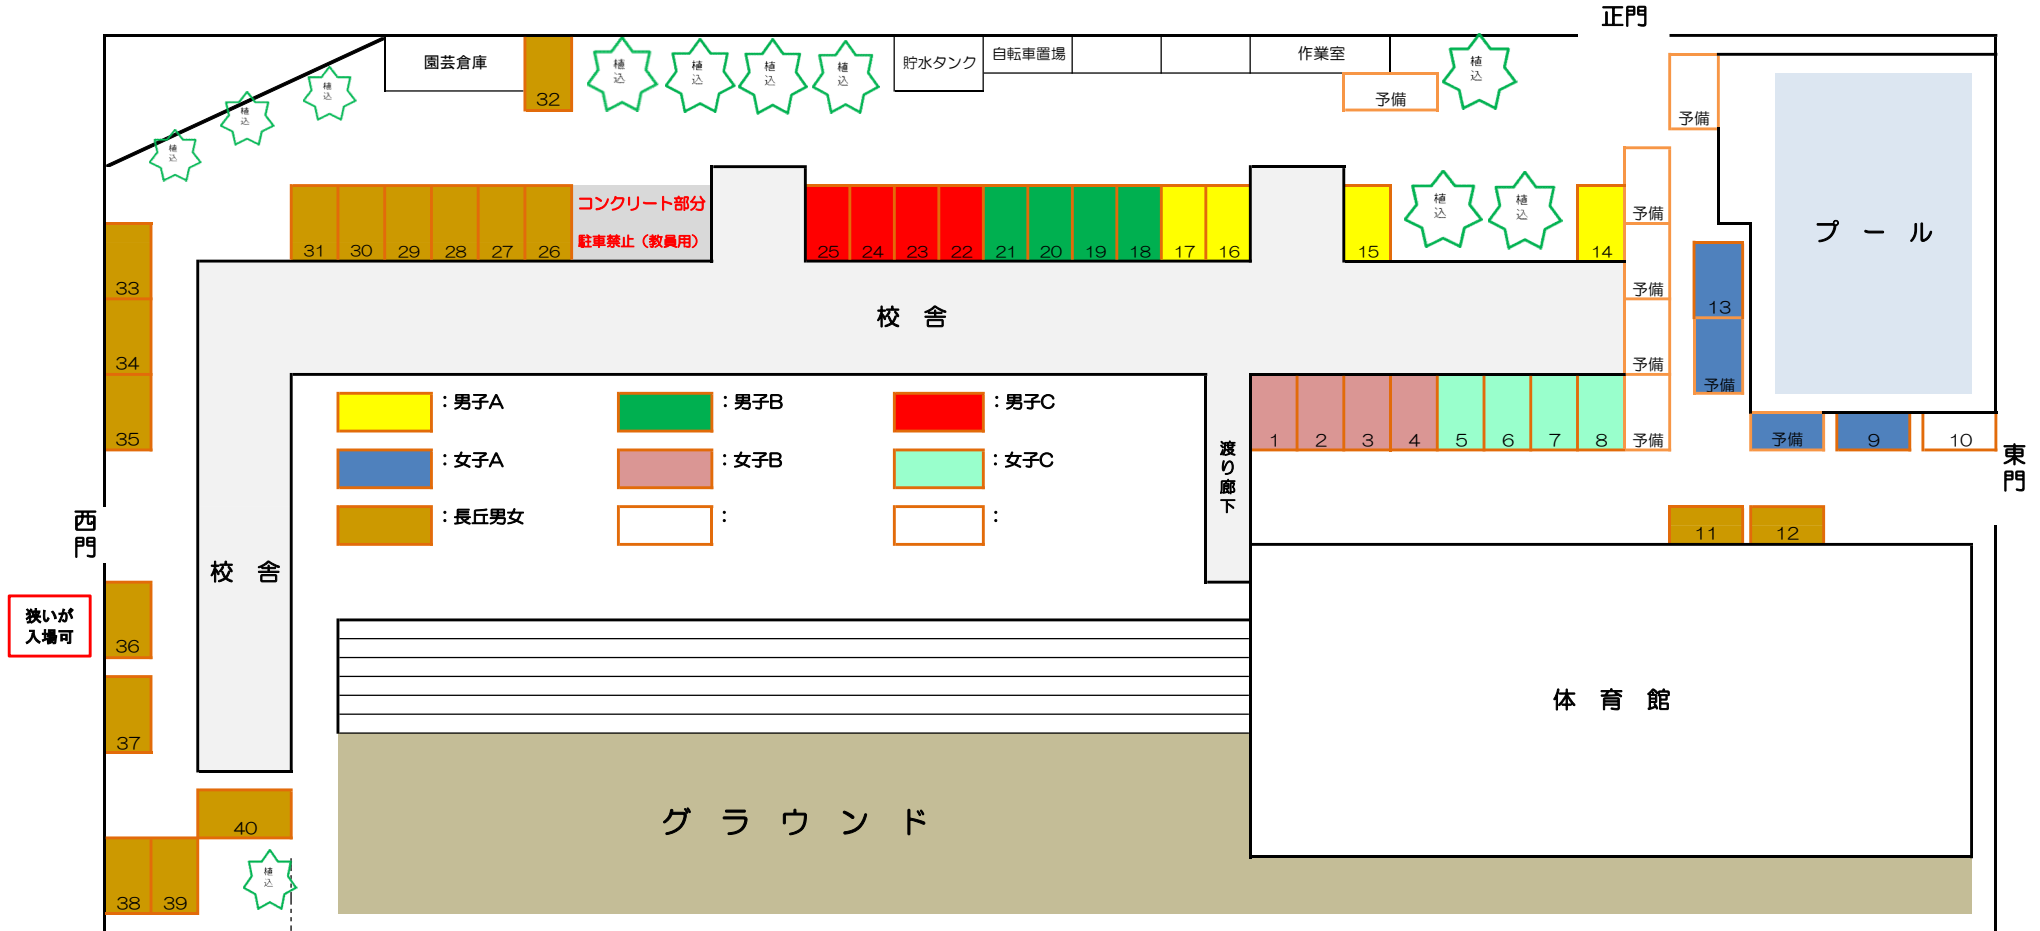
正門

園芸倉庫
32
植込
植込
植込
植込
貯水タンク
自転車置場
作業室
予備
植込
植込
植込
植込

予備

31 30 29 28 27 26
コンクリート部分
駐車禁止（教員用）
25 24 23 22 21 20 19 18 17 16
15
植込
植込
14
予備

33
34
35

校 舎

予備
予備
13
予備
プ ー ル

：男子A
：男子B
：男子C
：女子A
：女子B
：女子C
：長丘男女
：
：

渡り廊下

1 2 3 4 5 6 7 8
予備
予備
9
10

東門

西門

11
12

狭いが入場可

36
37

校 舎

体 育 館

40
38 39
植込

グ ラ ウ ン ド